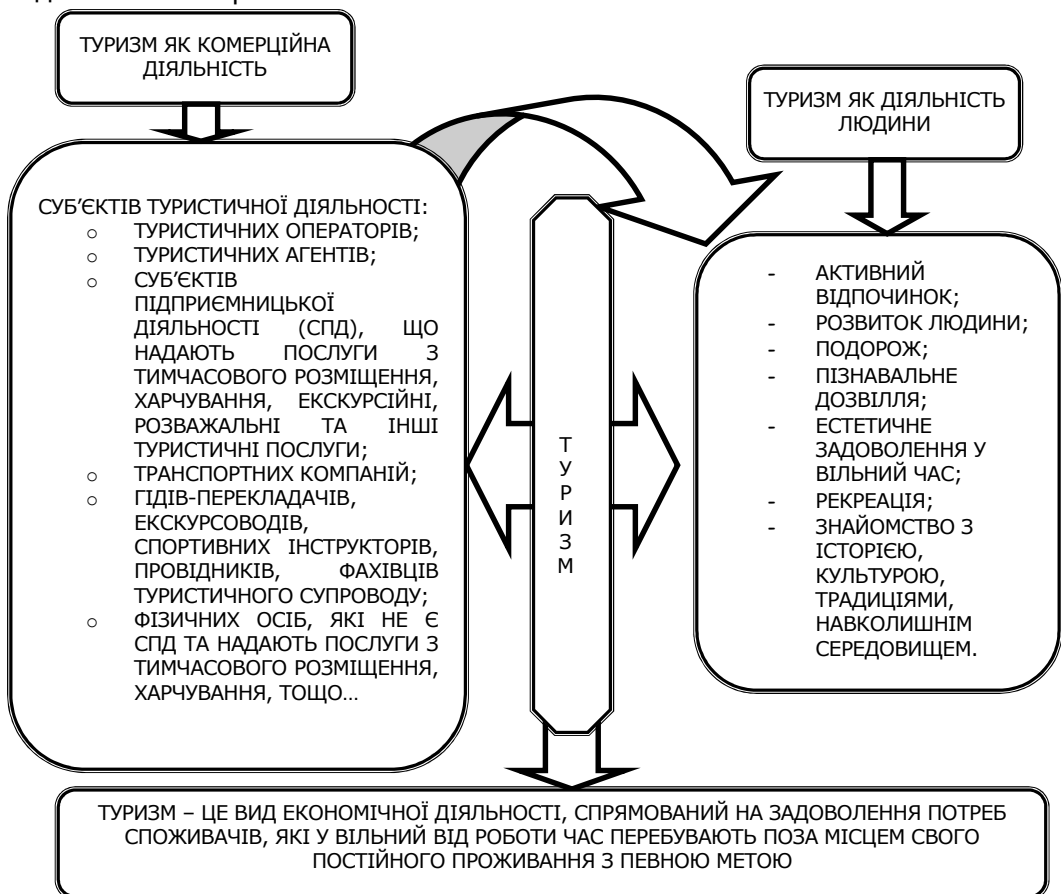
ТУРИЗМ ЯК КОМЕРЦІЙНА ДІЯЛЬНІСТЬ

ТУРИЗМ ЯК ДІЯЛЬНІСТЬ ЛЮДИНИ

СУБ'ЄКТІВ ТУРИСТИЧНОЇ ДІЯЛЬНОСТІ:
- ТУРИСТИЧНИХ ОПЕРАТОРІВ;
- ТУРИСТИЧНИХ АГЕНТІВ;
- СУБ'ЄКТІВ ПІДПРИЄМНИЦЬКОЇ ДІЯЛЬНОСТІ (СПД), ЩО НАДАЮТЬ ПОСЛУГИ З ТИМЧАСОВОГО РОЗМІЩЕННЯ, ХАРЧУВАННЯ, ЕКСКУРСІЙНІ, РОЗВАЖАЛЬНІ ТА ІНШІ ТУРИСТИЧНІ ПОСЛУГИ;
- ТРАНСПОРТНИХ КОМПАНІЙ;
- ГІДІВ-ПЕРЕКЛАДАЧІВ, ЕКСКУРСОВОДІВ, СПОРТИВНИХ ІНСТРУКТОРІВ, ПРОВІДНИКІВ, ФАХІВЦІВ ТУРИСТИЧНОГО СУПРОВОДУ;
- ФІЗИЧНИХ ОСІБ, ЯКІ НЕ Є СПД ТА НАДАЮТЬ ПОСЛУГИ З ТИМЧАСОВОГО РОЗМІЩЕННЯ, ХАРЧУВАННЯ, ТОЩО…

Т
У
Р
И
З
М

- АКТИВНИЙ ВІДПОЧИНОК;
- РОЗВИТОК ЛЮДИНИ;
- ПОДОРОЖ;
- ПІЗНАВАЛЬНЕ ДОЗВІЛЛЯ;
- ЕСТЕТИЧНЕ ЗАДОВОЛЕННЯ У ВІЛЬНИЙ ЧАС;
- РЕКРЕАЦІЯ;
- ЗНАЙОМСТВО З ІСТОРІЄЮ, КУЛЬТУРОЮ, ТРАДИЦІЯМИ, НАВКОЛИШНІМ СЕРЕДОВИЩЕМ.

ТУРИЗМ – ЦЕ ВИД ЕКОНОМІЧНОЇ ДІЯЛЬНОСТІ, СПРЯМОВАНИЙ НА ЗАДОВОЛЕННЯ ПОТРЕБ СПОЖИВАЧІВ, ЯКІ У ВІЛЬНИЙ ВІД РОБОТИ ЧАС ПЕРЕБУВАЮТЬ ПОЗА МІСЦЕМ СВОГО ПОСТІЙНОГО ПРОЖИВАННЯ З ПЕВНОЮ МЕТОЮ